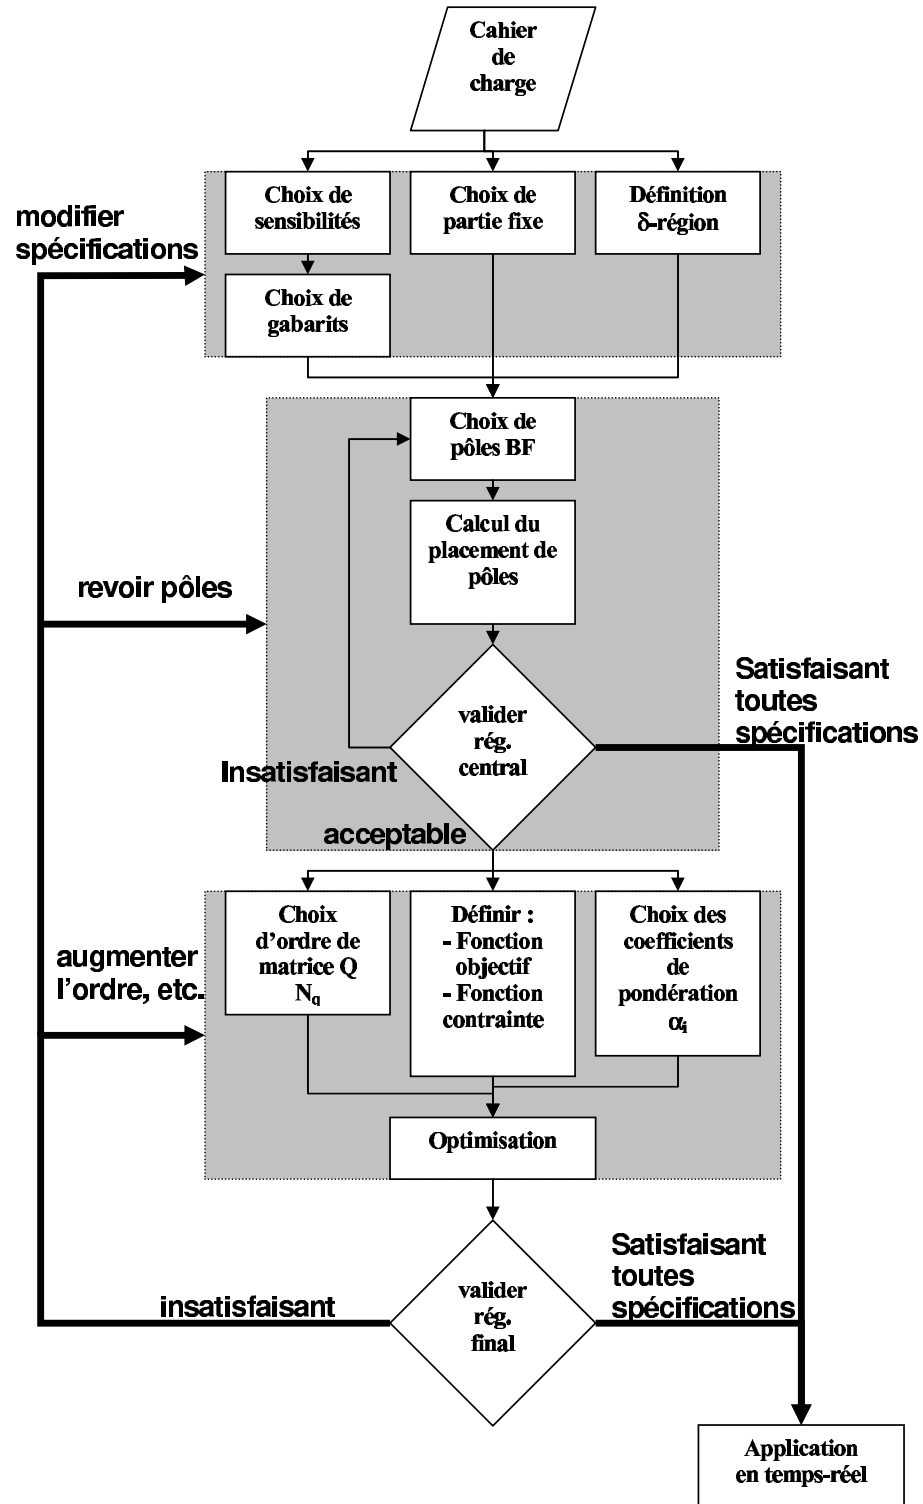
Cahier de charge

Choix de sensibilités

Choix de partie fixe

Définition $\delta$-région

modifier spécifications

Choix de gabarits

Choix de pôles BF

Calcul du placement de pôles

revoir pôles

Satisfaisant toutes spécifications

valider rég. central

Insatisfaisant

acceptable

Choix d'ordre de matrice Q $N_q$

Définir :
- Fonction objectif
- Fonction contrainte

Choix des coefficients de pondération $\alpha_i$

augmenter l'ordre, etc.

Optimisation

Satisfaisant toutes spécifications

valider rég. final

insatisfaisant

Application en temps-réel